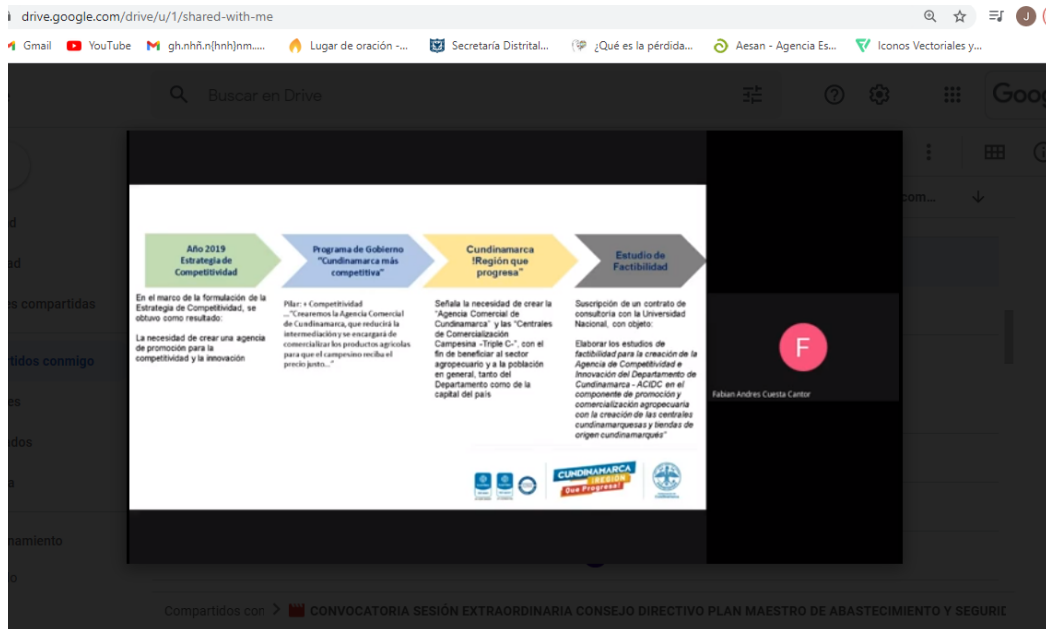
drive.google.com/drive/u/1/shared-with-me

Gmail YouTube gh.nhñ.n[hnh]nm..... Lugar de oración -... Secretaría Distrital... ¿Qué es la pérdida... Aesan - Agencia Es... Iconos Vectoriales y...

Buscar en Drive

Goo

d

dad

s compartidas

rtidos conmigo

es

dos

namiento

com...

Año 2019 Estrategia de Competitividad

Programa de Gobierno "Cundinamarca más competitiva"

Cundinamarca !Región que progresa"

Estudio de Factibilidad

En el marco de la formulación de la Estrategia de Competitividad, se obtuvo como resultado:

La necesidad de crear una agencia de promoción para la competitividad y la innovación

Pilar: + Competitividad ..."Crearemos la Agencia Comercial de Cundinamarca, que reducirá la intermediación y se encargará de comercializar los productos agrícolas para que el campesino reciba el precio justo..."

Señala la necesidad de crear la "Agencia Comercial de Cundinamarca" y las "Centrales de Comercialización Campesina -Triple C-", con el fin de beneficiar al sector agropecuario y a la población en general, tanto del Departamento como de la capital del país

Suscripción de un contrato de consultoría con la Universidad Nacional, con objeto:

Elaborar los estudios de factibilidad para la creación de la Agencia de Competitividad e Innovación del Departamento de Cundinamarca - ACIDC en el componente de promoción y comercialización agropecuaria con la creación de las centrales cundinamarquesas y tiendas de origen cundinamarqués"

CUNDINAMARCA ¡REGIÓN Que Progresa!

F

Fabian Andres Cuesta Cantor

Compartidos con > CONVOCATORIA SESIÓN EXTRAORDINARIA CONSEJO DIRECTIVO PLAN MAESTRO DE ABASTECIMIENTO Y SEGURID